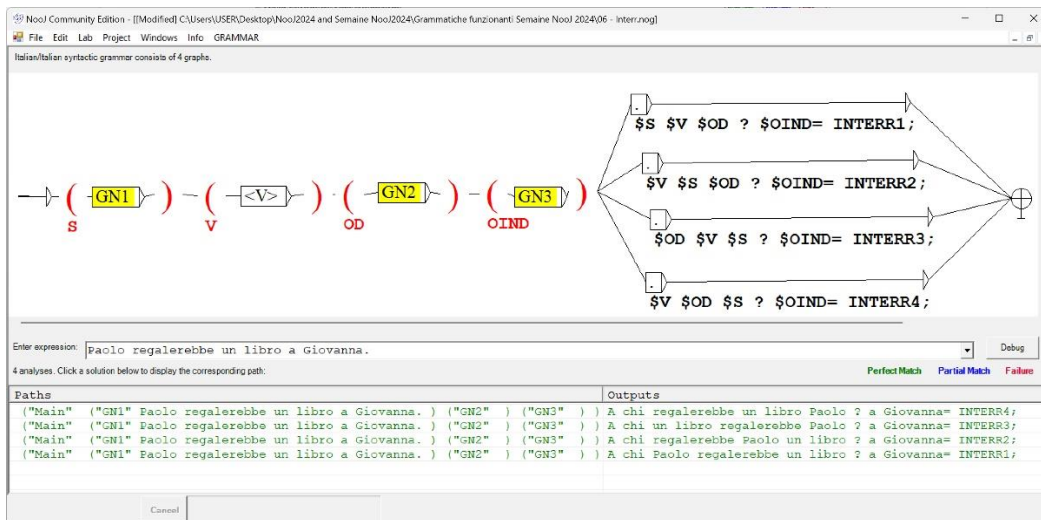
NooJ Community Edition - [[Modified] C:\Users\USER\Desktop\NooJ2024 and Semaine NooJ2024\Grammatiche funzionanti Semaine NooJ 2024\06 - Interr.nog]

File Edit Lab Project Windows Info GRAMMAR

Italian/Italian syntactic grammar consists of 4 graphs.

( GN1 ) ( <V> ) ( GN2 ) ( GN3 )
S V OD OIND

$S $V $OD ? $OIND= INTERR1;
$V $S $OD ? $OIND= INTERR2;
$OD $V $S ? $OIND= INTERR3;
$V $OD $S ? $OIND= INTERR4;

Enter expression: Paolo regalerebbe un libro a Giovanna.

Debug

4 analyses. Click a solution below to display the corresponding path:

Perfect Match Partial Match Failure

| Paths | Outputs |
|---|---|
| ("Main" ("GN1" Paolo regalerebbe un libro a Giovanna. ) ("GN2" ) ("GN3" ) ) | A chi regalerebbe un libro Paolo ? a Giovanna= INTERR4; |
| ("Main" ("GN1" Paolo regalerebbe un libro a Giovanna. ) ("GN2" ) ("GN3" ) ) | A chi un libro regalerebbe Paolo ? a Giovanna= INTERR3; |
| ("Main" ("GN1" Paolo regalerebbe un libro a Giovanna. ) ("GN2" ) ("GN3" ) ) | A chi regalerebbe Paolo un libro ? a Giovanna= INTERR2; |
| ("Main" ("GN1" Paolo regalerebbe un libro a Giovanna. ) ("GN2" ) ("GN3" ) ) | A chi Paolo regalerebbe un libro ? a Giovanna= INTERR1; |

Cancel